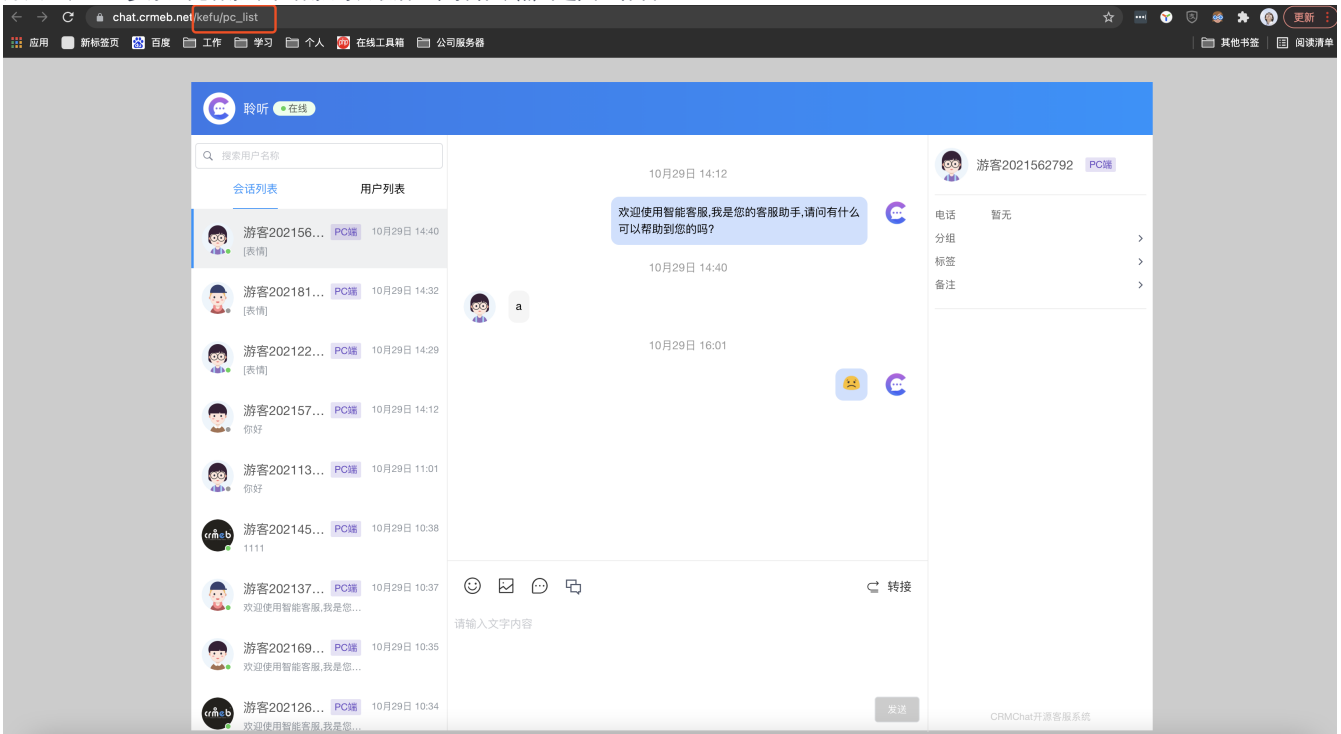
chat.crmeb.net/kefu/pc_list

更新

应用 新标签页 百度 工作 学习 个人 在线工具箱 公司服务器 其他书签 阅读清单

聆听 在线

搜索用户名称

会话列表 用户列表

游客202156... PC端 10月29日 14:40
[表情]

游客202181... PC端 10月29日 14:32
[表情]

游客202122... PC端 10月29日 14:29
[表情]

游客202157... PC端 10月29日 14:12
你好

游客202113... PC端 10月29日 11:01
你好

游客202145... PC端 10月29日 10:38
1111

游客202137... PC端 10月29日 10:37
欢迎使用智能客服,我是您...

游客202169... PC端 10月29日 10:35
欢迎使用智能客服,我是您...

游客202126... PC端 10月29日 10:34
欢迎使用智能客服,我是您...

10月29日 14:12

欢迎使用智能客服,我是您的客服助手,请问有什么可以帮助到您的吗?

10月29日 14:40

a

10月29日 16:01

转接

请输入文字内容

发送

游客2021562792 PC端

电话 暂无
分组
标签
备注

CRMChat开源客服系统